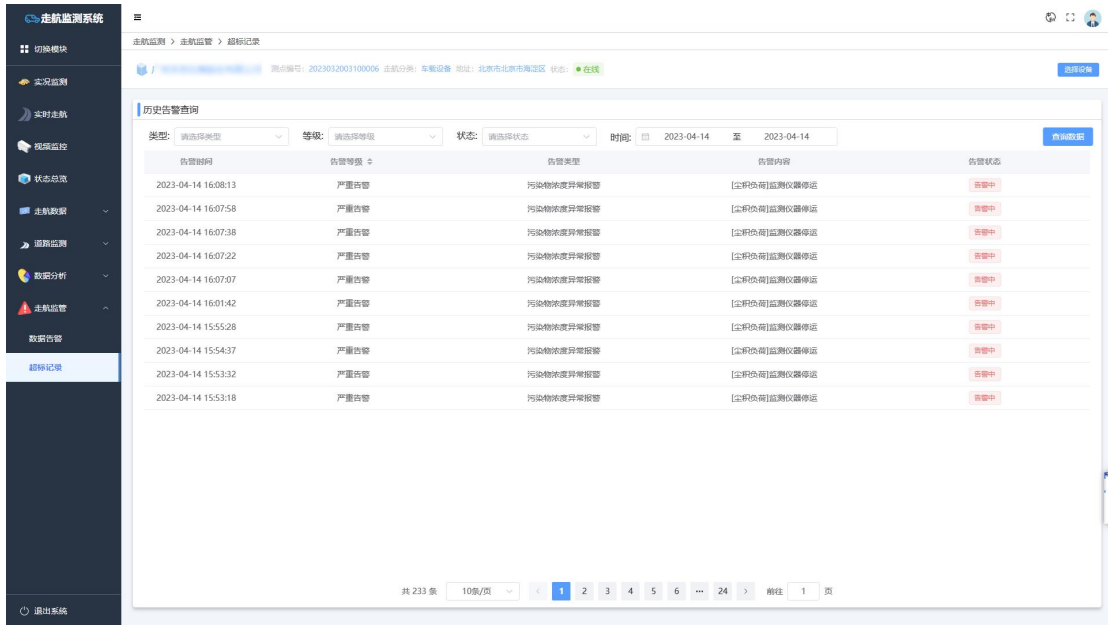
走航监测系统

切换模块

实况监测

实时走航

视频监控

状态总览

走航数据

道路监测

数据分析

走航监管

数据告警

超标记录

退出系统

走航监测 > 走航监管 > 超标记录

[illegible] 测点编号: 2023032003100006 走航分类: 车载设备 地址: 北京市北京市海淀区 状态: ● 在线

选择设备

历史告警查询

类型: 请选择类型 等级: 请选择等级 状态: 请选择状态 时间: 2023-04-14 至 2023-04-14

查询数据

| 告警时间 | 告警等级 | 告警类型 | 告警内容 | 告警状态 |
|---|---|---|---|---|
| 2023-04-14 16:08:13 | 严重告警 | 污染物浓度异常报警 | [尘积负荷]监测仪器停运 | 告警中 |
| 2023-04-14 16:07:58 | 严重告警 | 污染物浓度异常报警 | [尘积负荷]监测仪器停运 | 告警中 |
| 2023-04-14 16:07:38 | 严重告警 | 污染物浓度异常报警 | [尘积负荷]监测仪器停运 | 告警中 |
| 2023-04-14 16:07:22 | 严重告警 | 污染物浓度异常报警 | [尘积负荷]监测仪器停运 | 告警中 |
| 2023-04-14 16:07:07 | 严重告警 | 污染物浓度异常报警 | [尘积负荷]监测仪器停运 | 告警中 |
| 2023-04-14 16:01:42 | 严重告警 | 污染物浓度异常报警 | [尘积负荷]监测仪器停运 | 告警中 |
| 2023-04-14 15:55:28 | 严重告警 | 污染物浓度异常报警 | [尘积负荷]监测仪器停运 | 告警中 |
| 2023-04-14 15:54:37 | 严重告警 | 污染物浓度异常报警 | [尘积负荷]监测仪器停运 | 告警中 |
| 2023-04-14 15:53:32 | 严重告警 | 污染物浓度异常报警 | [尘积负荷]监测仪器停运 | 告警中 |
| 2023-04-14 15:53:18 | 严重告警 | 污染物浓度异常报警 | [尘积负荷]监测仪器停运 | 告警中 |

共 233 条 10条/页 < 1 2 3 4 5 6 ··· 24 > 前往 1 页